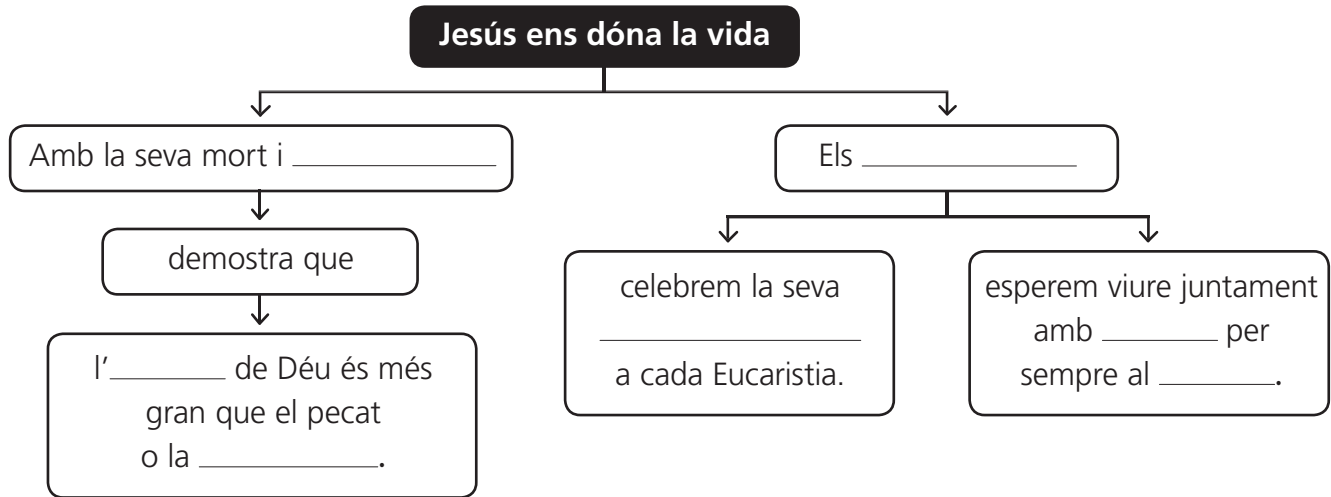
Jesús ens dóna la vida

Amb la seva mort i __________

demostra que

l'________ de Déu és més gran que el pecat o la __________.

Els __________

celebrem la seva __________ a cada Eucaristia.

esperem viure juntament amb ________ per sempre al ________.